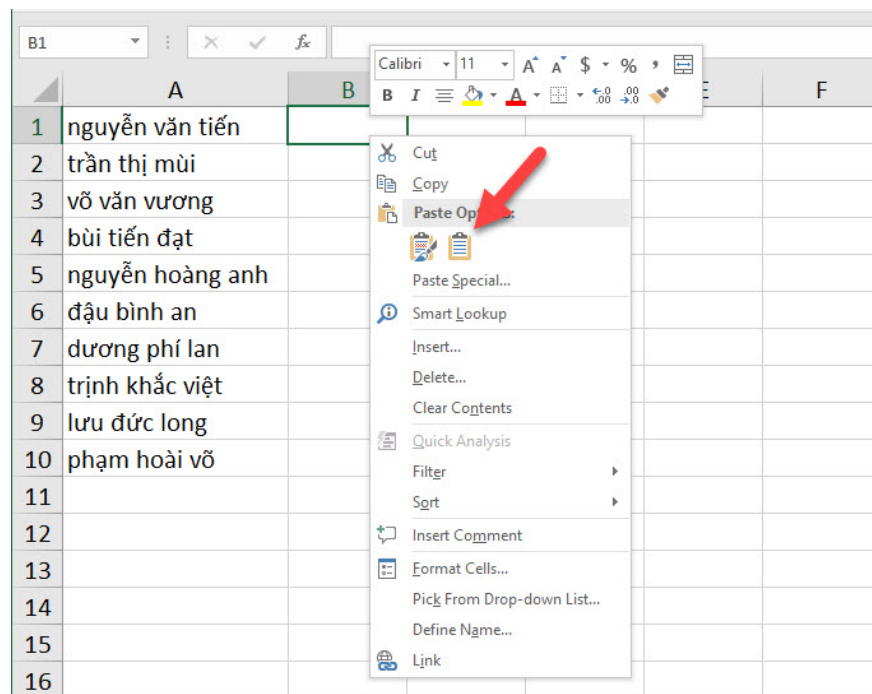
B1

$f_x$

Calibri 11 A A $ % ,

B I A

A B E F

1 nguyễn văn tiến
2 trần thị mùi
3 võ văn vương
4 bùi tiến đạt
5 nguyễn hoàng anh
6 đậu bình an
7 dương phí lan
8 trịnh khắc việt
9 lưu đức long
10 phạm hoài võ
11
12
13
14
15
16

Cut
Copy
Paste Op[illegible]s:
Paste Special...
Smart Lookup
Insert...
Delete...
Clear Contents
Quick Analysis
Filter
Sort
Insert Comment
Format Cells...
Pick From Drop-down List...
Define Name...
Link